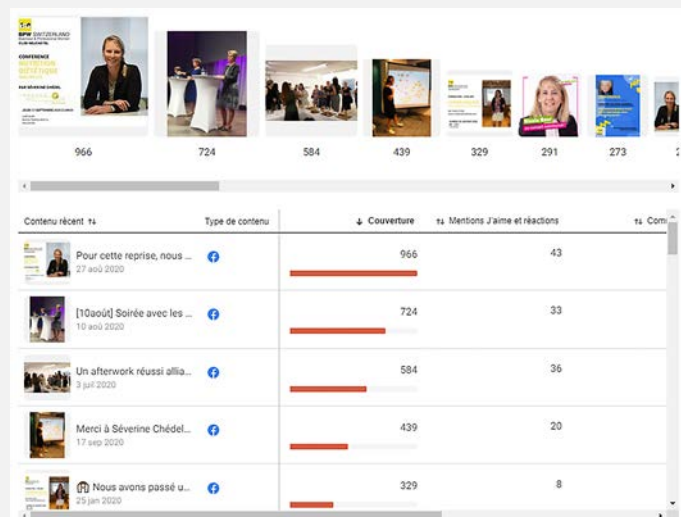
BPW SWITZERLAND
Business & Professional Women
CLUB NEUCHÂTEL

CONFÉRENCE

PAR SÉVERINE CHÉDEL

966 724 584 439 329 291 273 2

| Contenu récent ⇅ | Type de contenu | ↓ Couverture | ⇅ Mentions J'aime et réactions | ⇅ Com |
|---|---|---|---|---|
| Pour cette reprise, nous ... 27 aoû 2020 | | 966 | 43 | |
| [10août] Soirée avec les ... 10 aoû 2020 | | 724 | 33 | |
| Un afterwork réussi allia... 3 juil 2020 | | 584 | 36 | |
| Merci à Séverine Chédel... 17 sep 2020 | | 439 | 20 | |
| Nous avons passé u... 25 jan 2020 | | 329 | 8 | |